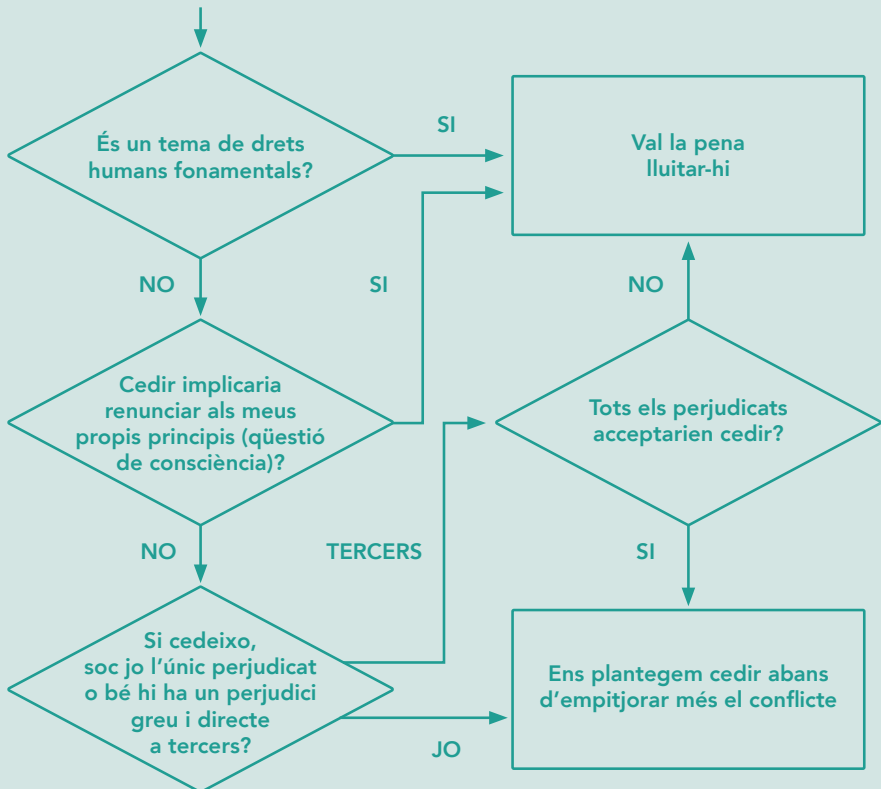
És un tema de drets humans fonamentals?

SI

Val la pena lluitar-hi

NO

SI

NO

Cedir implicaria renunciar als meus propis principis (qüestió de consciència)?

Tots els perjudicats acceptarien cedir?

NO

TERCERS

SI

Si cedeixo, soc jo l'únic perjudicat o bé hi ha un perjudici greu i directe a tercers?

Ens plantegem cedir abans d'empitjorar més el conflicte

JO